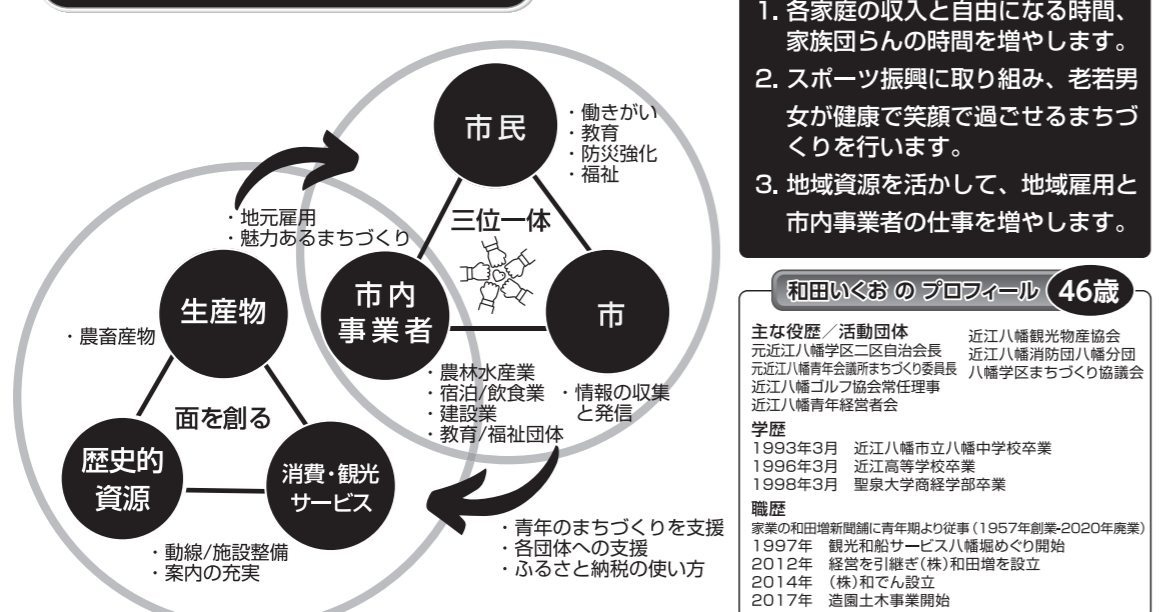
市民

・働きがい
・教育
・防災強化
・福祉

三位一体

・地元雇用
・魅力あるまちづくり

市内事業者

市

生産物

・農畜産物

・農林水産業
・宿泊/飲食業
・建設業
・教育/福祉団体

・情報の収集と発信

面を創る

歴史的資源

消費・観光サービス

・動線/施設整備
・案内の充実

・青年のまちづくりを支援
・各団体への支援
・ふるさと納税の使い方

1. 各家庭の収入と自由になる時間、家族団らんの時間を増やします。
2. スポーツ振興に取り組み、老若男女が健康で笑顔で過ごせるまちづくりを行います。
3. 地域資源を活かして、地域雇用と市内事業者の仕事を増やします。

和田いくお の プロフィール 46歳

主な役歴／活動団体
元近江八幡学区二区自治会長
元近江八幡青年会議所まちづくり委員長
近江八幡ゴルフ協会常任理事
近江八幡青年経営者会
近江八幡観光物産協会
近江八幡消防団八幡分団
八幡学区まちづくり協議会

学歴
1993年3月　近江八幡市立八幡中学校卒業
1996年3月　近江高等学校卒業
1998年3月　聖泉大学商経学部卒業

職歴
家業の和田増新聞舗に青年期より従事（1957年創業-2020年廃業）
1997年　観光和船サービス八幡堀めぐり開始
2012年　経営を引継ぎ(株)和田増を設立
2014年　(株)和でん設立
2017年　造園土木事業開始